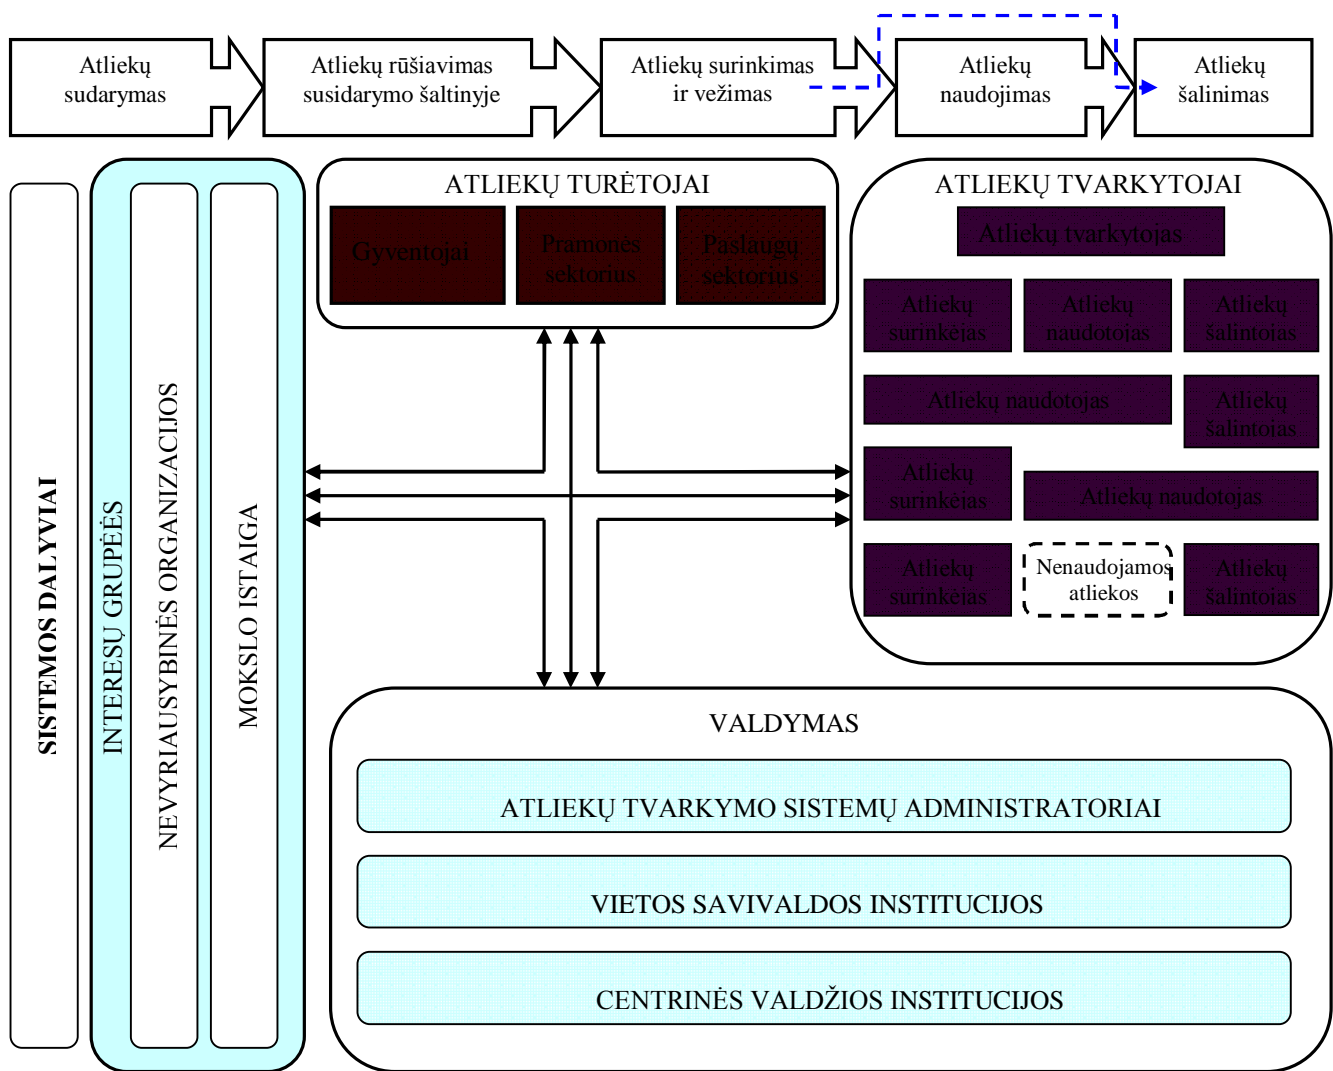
Atliekų sudarymas

Atliekų rūšiavimas susidarymo šaltinyje

Atliekų surinkimas ir vežimas

Atliekų naudojimas

Atliekų šalinimas

SISTEMOS DALYVIAI

INTERESŲ GRUPĖES

NEVYRIAUSYBINĖS ORGANIZACIJOS

MOKSLO ISTAIGA

ATLIEKŲ TURĖTOJAI

Gyventojai

Pramonės sektorius

Paslaugų sektorius

ATLIEKŲ TVARKYTOJAI

Atliekų tvarkytojas

Atliekų surinkėjas

Atliekų naudotojas

Atliekų šalintojas

Atliekų naudotojas

Atliekų šalintojas

Atliekų surinkėjas

Atliekų naudotojas

Atliekų surinkėjas

Nenaudojamos atliekos

Atliekų šalintojas

VALDYMAS

ATLIEKŲ TVARKYMO SISTEMŲ ADMINISTRATORIAI

VIETOS SAVIVALDOS INSTITUCIJOS

CENTRINĖS VALDŽIOS INSTITUCIJOS